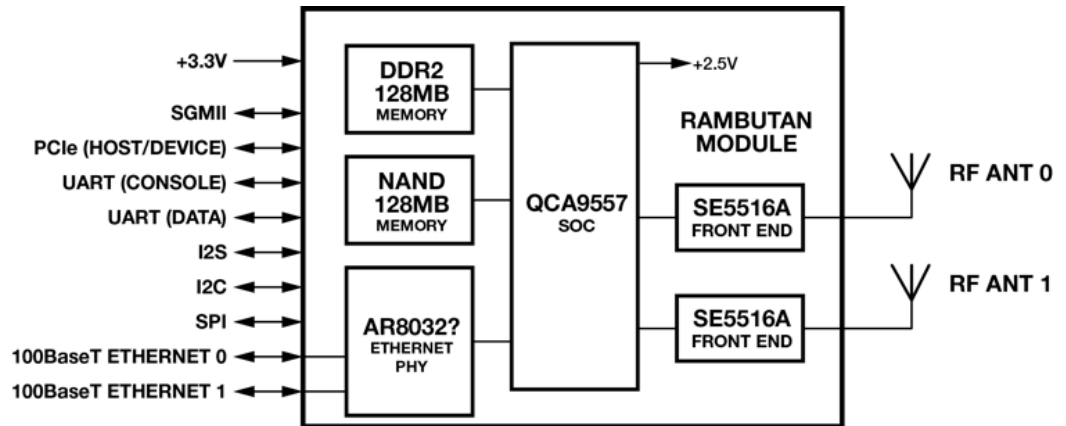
+3.3V
SGMII
PCIe (HOST/DEVICE)
UART (CONSOLE)
UART (DATA)
I2S
I2C
SPI
100BaseT ETHERNET 0
100BaseT ETHERNET 1

DDR2
128MB
MEMORY

NAND
128MB
MEMORY

AR8032?
ETHERNET
PHY

QCA9557
SOC

+2.5V

RAMBUTAN
MODULE

SE5516A
FRONT END

SE5516A
FRONT END

RF ANT 0
RF ANT 1